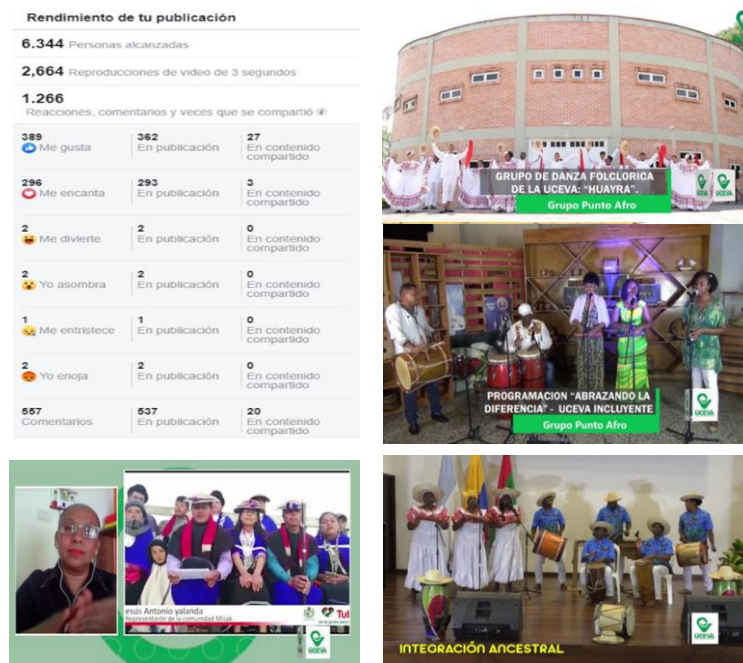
Rendimiento de tu publicación

6.344 Personas alcanzadas

2,664 Reproducciones de video de 3 segundos

1.266
Reacciones, comentarios y veces que se compartió

| | | |
|---|---|---|
| 389 Me gusta | 362 En publicación | 27 En contenido compartido |
| 296 Me encanta | 293 En publicación | 3 En contenido compartido |
| 2 Me divierte | 2 En publicación | 0 En contenido compartido |
| 2 Yo asombra | 2 En publicación | 0 En contenido compartido |
| 1 Me entristece | 1 En publicación | 0 En contenido compartido |
| 2 Yo enoja | 2 En publicación | 0 En contenido compartido |
| 557 Comentarios | 537 En publicación | 20 En contenido compartido |

GRUPO DE DANZA FOLCLORICA DE LA UCEVA: "HUAYRA".
Grupo Punto Afro
UCEVA

PROGRAMACION "ABRAZANDO LA DIFERENCIA" - UCEVA INCLUYENTE
Grupo Punto Afro
UCEVA

esús Antonio yalanda
Representante de la comunidad Misak
Tul
UCEVA

INTEGRACIÓN ANCESTRAL
UCEVA